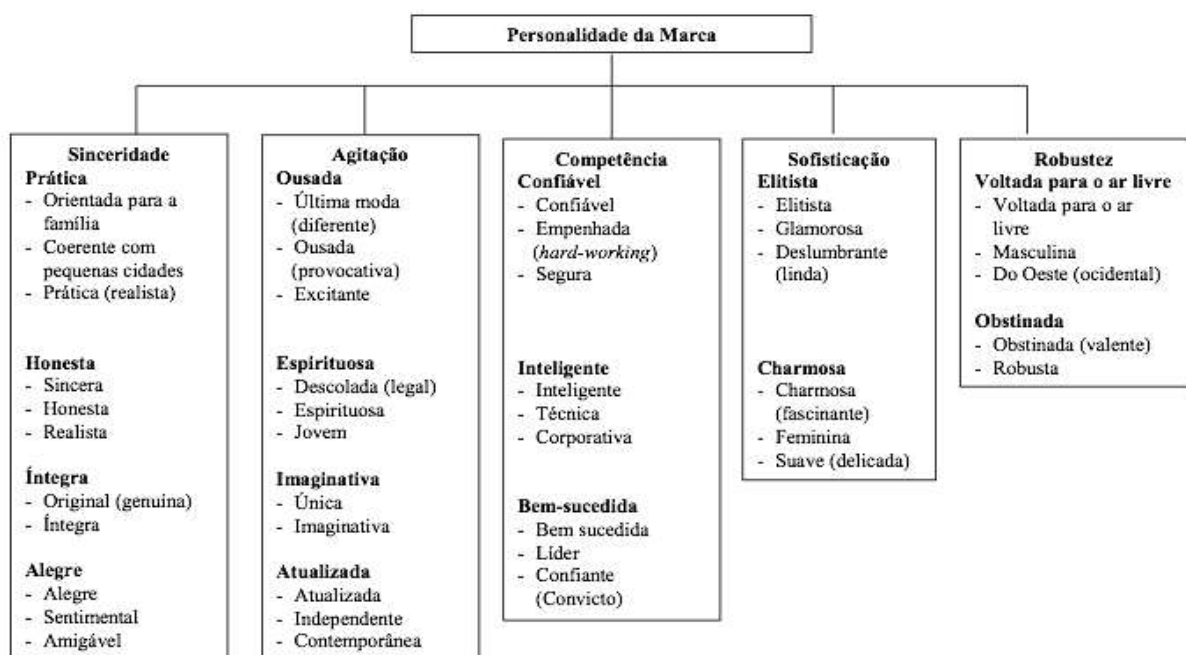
Personalidade da Marca

Sinceridade
Prática
- Orientada para a família
- Coerente com pequenas cidades
- Prática (realista)

Honesta
- Sincera
- Honesta
- Realista

Íntegra
- Original (genuina)
- Íntegra

Alegre
- Alegre
- Sentimental
- Amigável

Agitação
Ousada
- Última moda (diferente)
- Ousada (provocativa)
- Excitante

Espirituosa
- Descolada (legal)
- Espirituosa
- Jovem

Imaginativa
- Única
- Imaginativa

Atualizada
- Atualizada
- Independente
- Contemporânea

Competência
Confiável
- Confiável
- Empenhada (*hard-working*)
- Segura

Inteligente
- Inteligente
- Técnica
- Corporativa

Bem-sucedida
- Bem sucedida
- Líder
- Confiante (Convicto)

Sofisticação
Elitista
- Elitista
- Glamorosa
- Deslumbrante (linda)

Charmosa
- Charmosa (fascinante)
- Feminina
- Suave (delicada)

Robustez
Voltada para o ar livre
- Voltada para o ar livre
- Masculina
- Do Oeste (ocidental)

Obstinada
- Obstinada (valente)
- Robusta